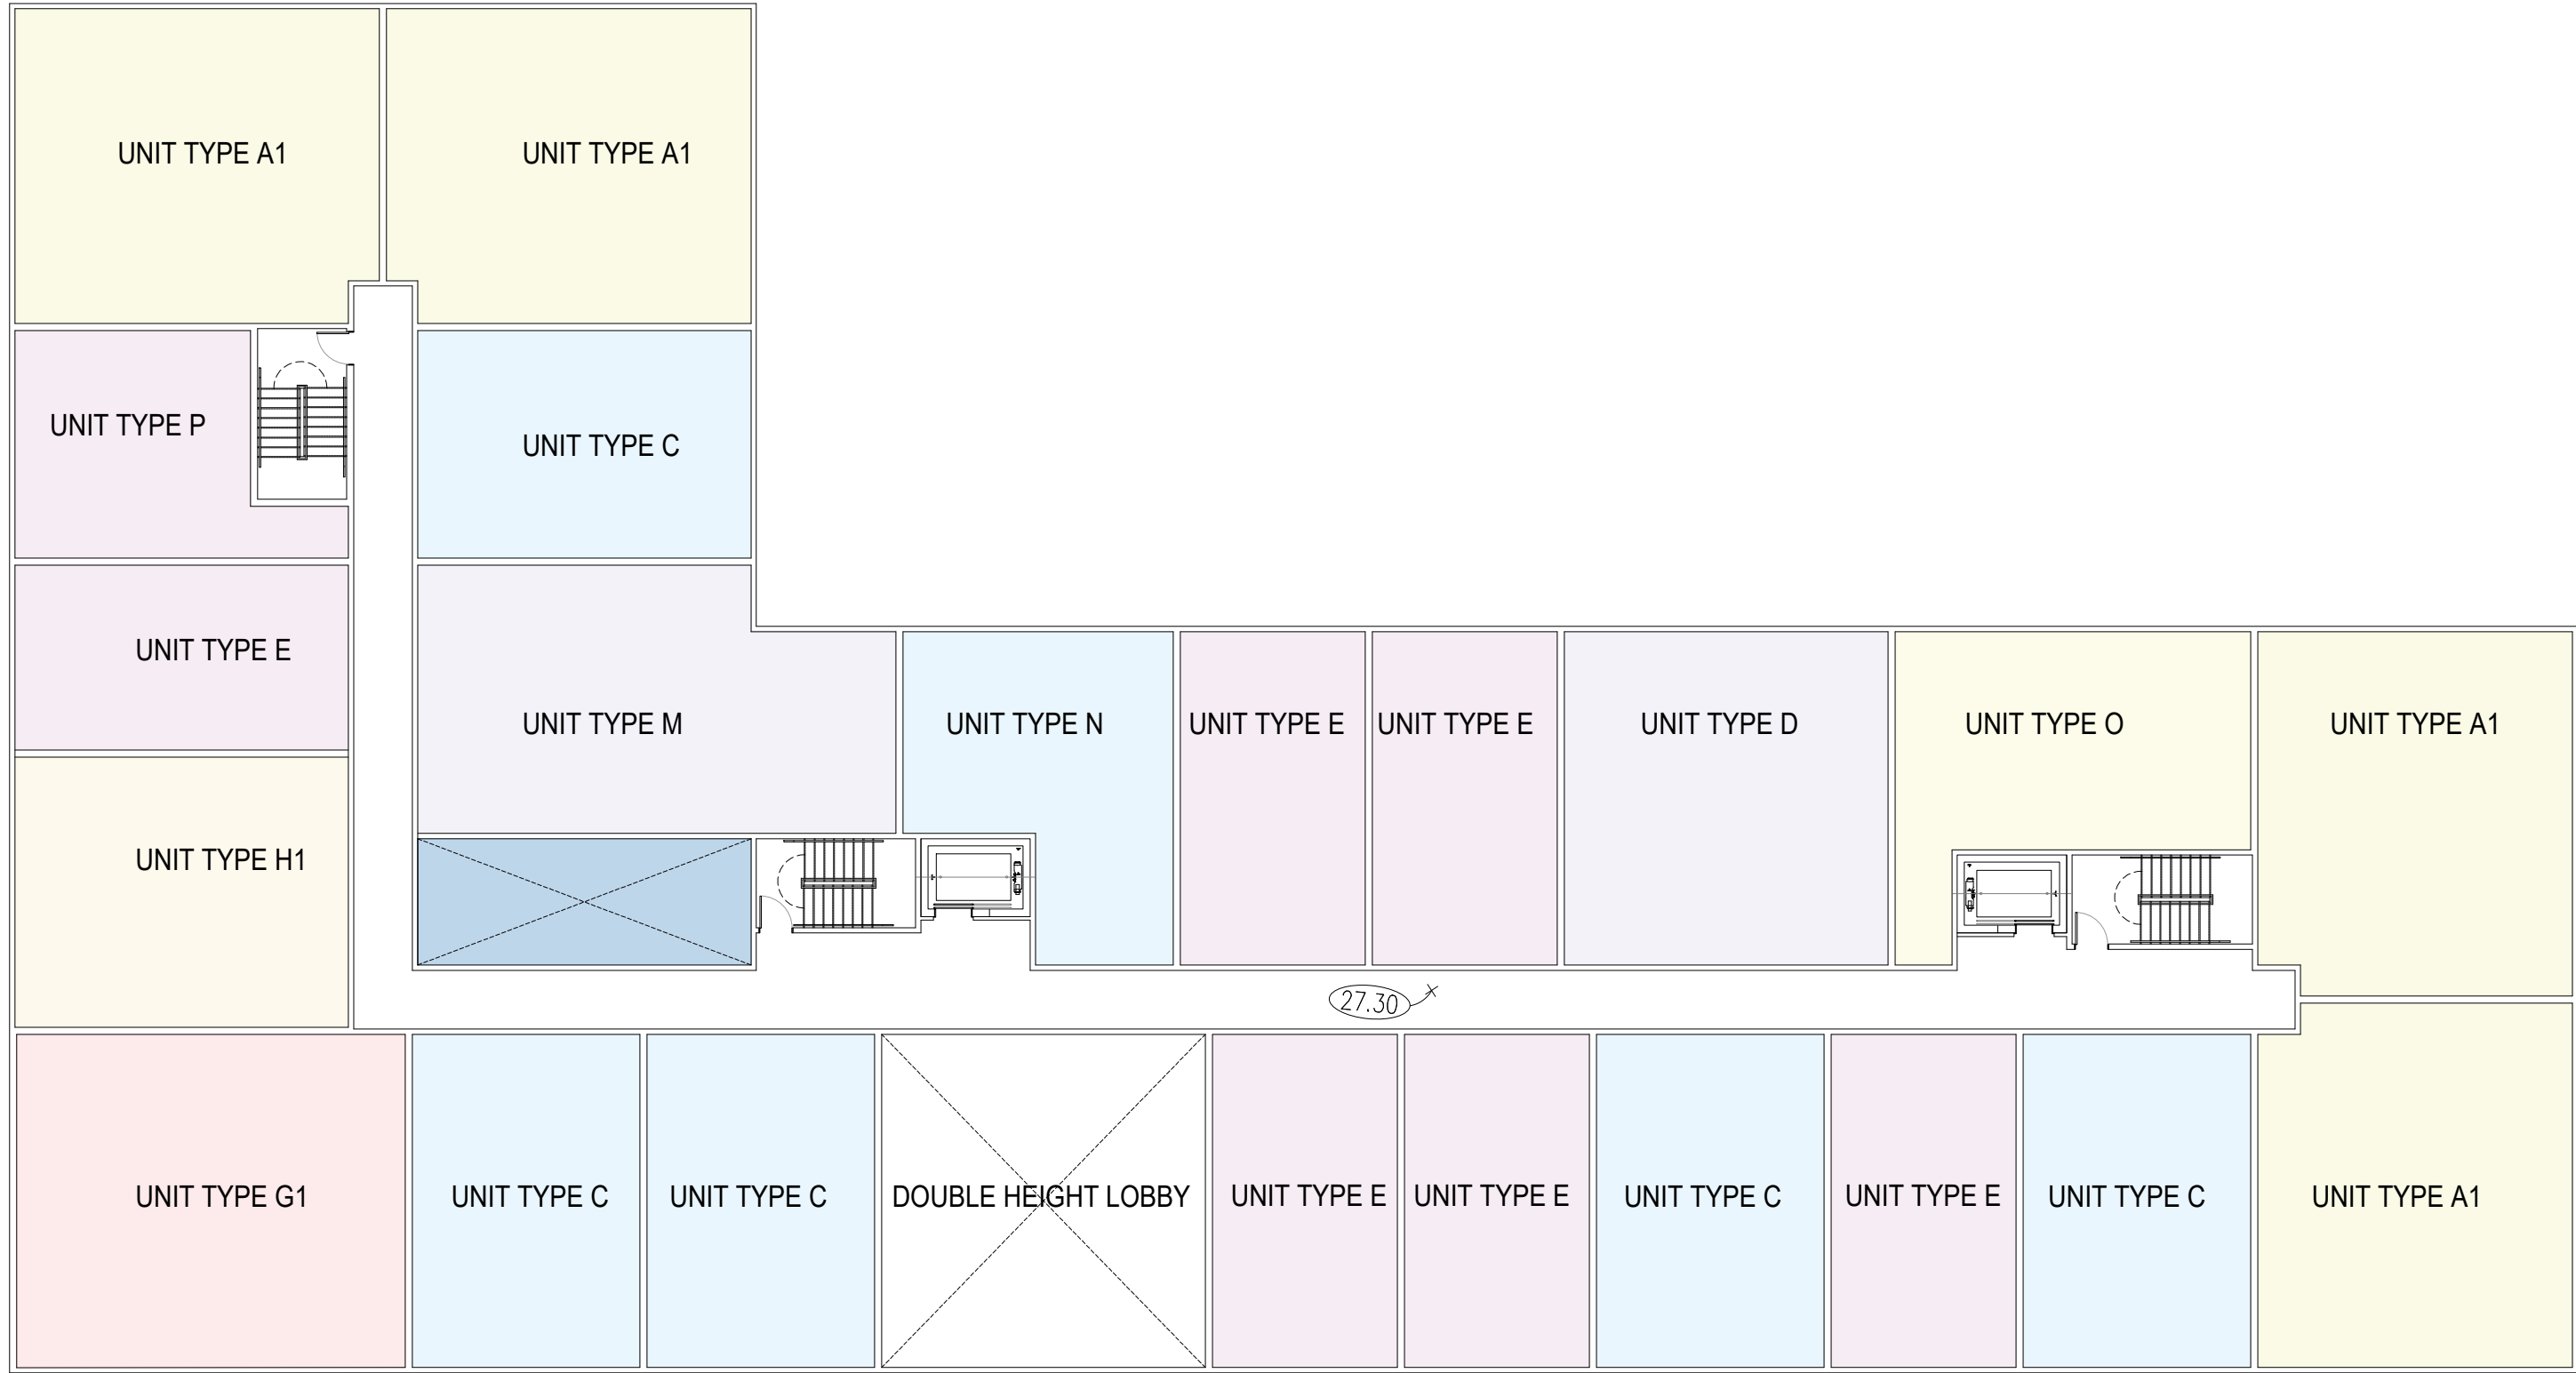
UNIT TYPE A1

UNIT TYPE A1

UNIT TYPE P

UNIT TYPE C

UNIT TYPE E

UNIT TYPE M

UNIT TYPE N

UNIT TYPE E

UNIT TYPE E

UNIT TYPE D

UNIT TYPE O

UNIT TYPE A1

UNIT TYPE H1

27.30

UNIT TYPE G1

UNIT TYPE C

UNIT TYPE C

DOUBLE HEIGHT LOBBY

UNIT TYPE E

UNIT TYPE E

UNIT TYPE C

UNIT TYPE E

UNIT TYPE C

UNIT TYPE A1